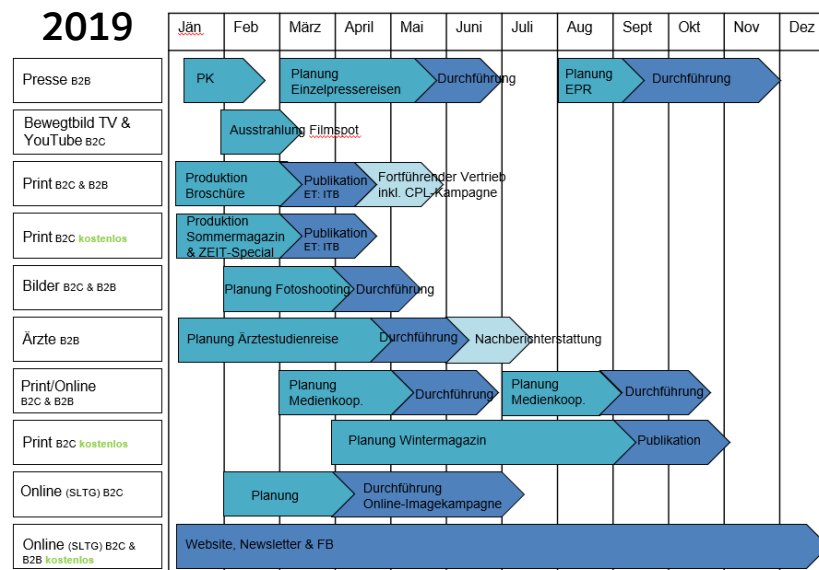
2019

| | Jän | Feb | März | April | Mai | Juni | Juli | Aug | Sept | Okt | Nov | Dez |
|---|---|---|---|---|---|---|---|---|---|---|---|---|
| Presse B2B | PK | | Planung Einzelpressereisen | | | Durchführung | | Planung EPR | Durchführung | | | |
| Bewegtbild TV & YouTube B2C | | Ausstrahlung Filmspot | | | | | | | | | | |
| Print B2C & B2B | Produktion Broschüre | | Publikation ET: ITB | Fortführender Vertrieb inkl. CPL-Kampagne | | | | | | | | |
| Print B2C kostenlos | Produktion Sommermagazin & ZEIT-Special | | Publikation ET: ITB | | | | | | | | | |
| Bilder B2C & B2B | | Planung Fotoshooting | | Durchführung | | | | | | | | |
| Ärzte B2B | Planung Ärztestudienreise | | | Durchführung | Nachberichterstattung | | | | | | | |
| Print/Online B2C & B2B | | | Planung Medienkoop. | | Durchführung | | Planung Medienkoop. | | Durchführung | | | |
| Print B2C kostenlos | | | | Planung Wintermagazin | | | | | Publikation | | | |
| Online (SLTG) B2C | | Planung | | Durchführung Online-Imagekampagne | | | | | | | | |
| Online (SLTG) B2C & B2B kostenlos | Website, Newsletter & FB | | | | | | | | | | | |